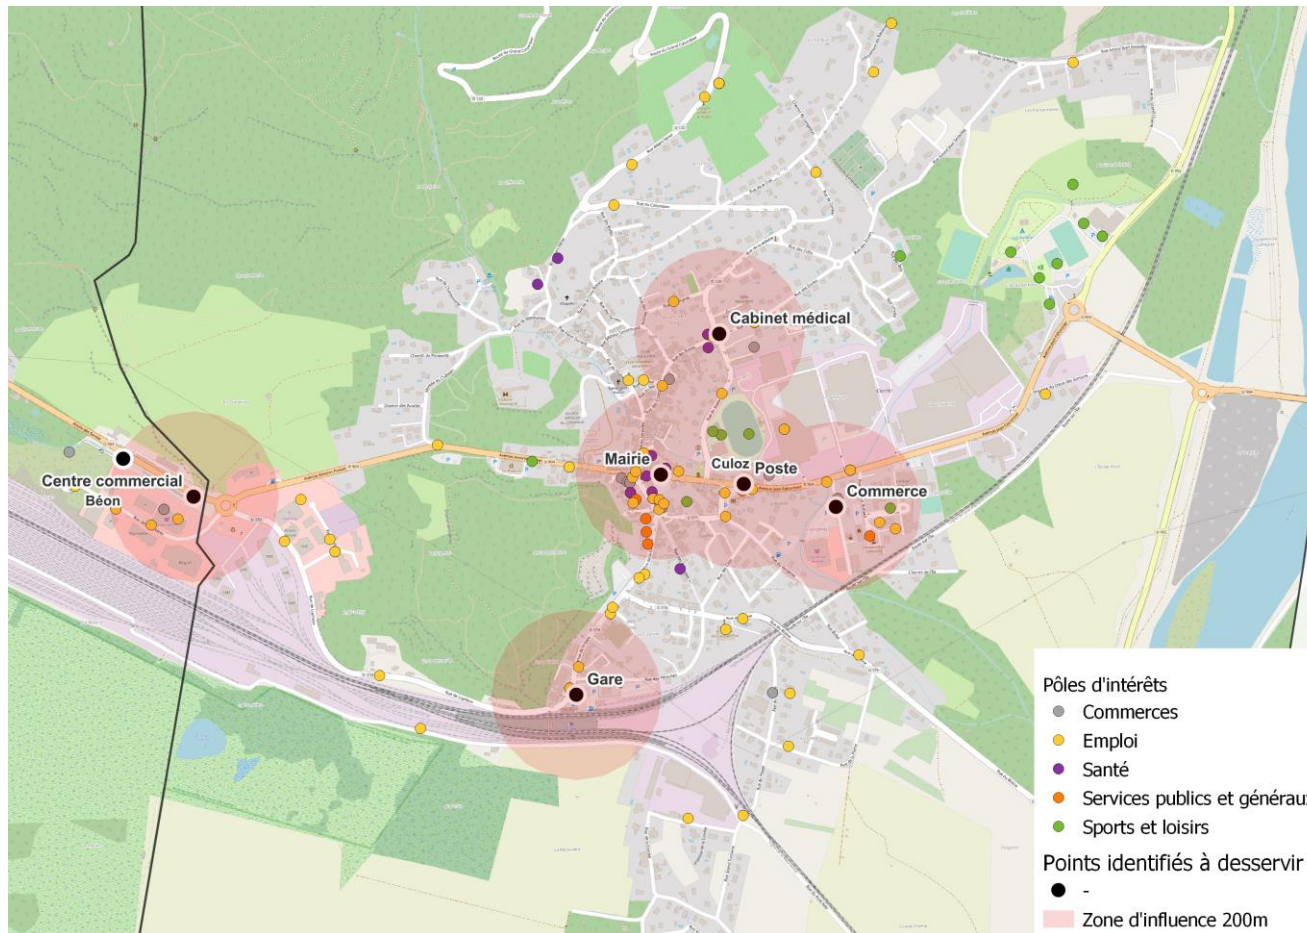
Cabinet médical
Centre commercial
Béon
Mairie
Culoz
Poste
Commerce
Gare

Pôles d'intérêts
Commerces
Emploi
Santé
Services publics et générau
Sports et loisirs
Points identifiés à desservir
-
Zone d'influence 200m